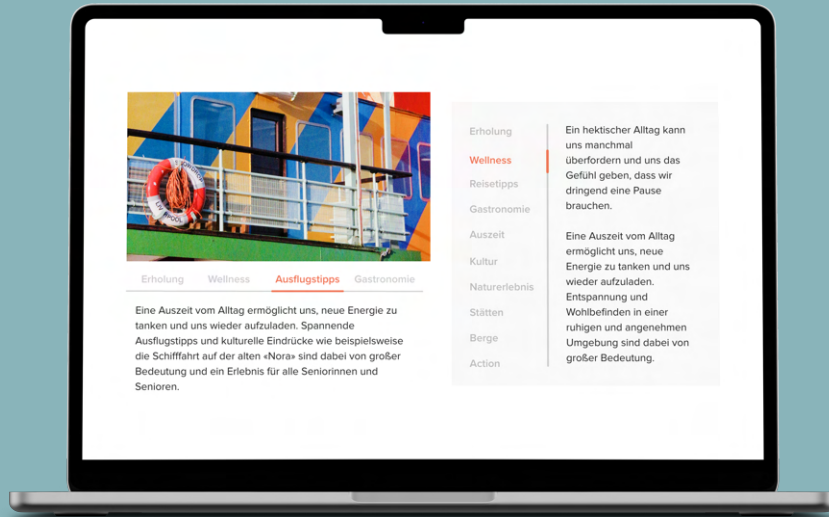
Erholung Wellness Ausflugstipps Gastronomie

Eine Auszeit vom Alltag ermöglicht uns, neue Energie zu tanken und uns wieder aufzuladen. Spannende Ausflugstipps und kulturelle Eindrücke wie beispielsweise die Schifffahrt auf der alten «Nora» sind dabei von großer Bedeutung und ein Erlebnis für alle Seniorinnen und Senioren.

Erholung
Wellness
Reisetipps
Gastronomie
Auszeit
Kultur
Naturerlebnis
Stätten
Berge
Action

Ein hektischer Alltag kann uns manchmal überfordern und uns das Gefühl geben, dass wir dringend eine Pause brauchen.

Eine Auszeit vom Alltag ermöglicht uns, neue Energie zu tanken und uns wieder aufzuladen. Entspannung und Wohlbefinden in einer ruhigen und angenehmen Umgebung sind dabei von großer Bedeutung.